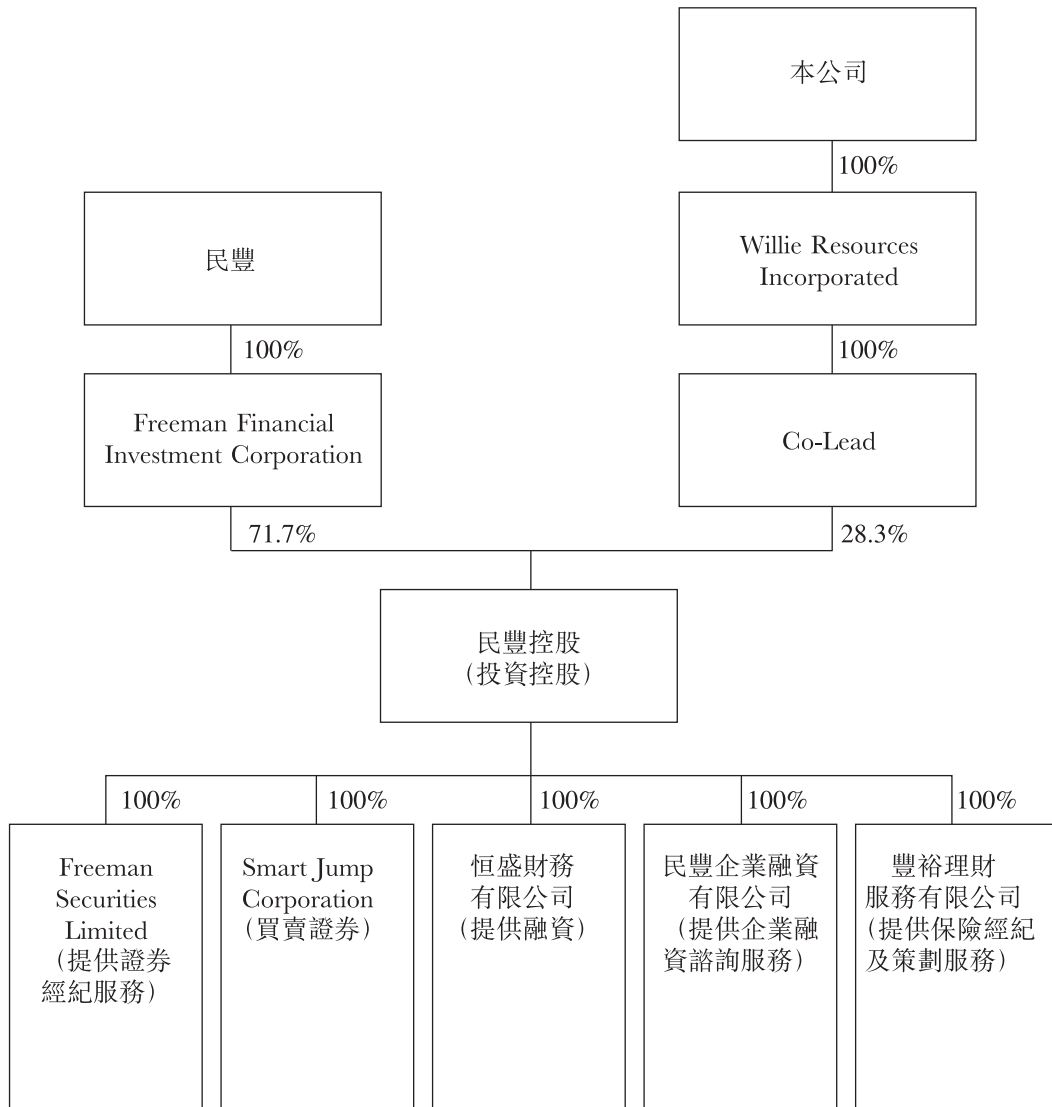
本公司

100%

Willie Resources Incorporated

民豐

100%

100%

Freeman Financial Investment Corporation

Co-Lead

71.7%

28.3%

民豐控股
(投資控股)

100%

100%

100%

100%

100%

Freeman Securities Limited
(提供證券經紀服務)

Smart Jump Corporation
(買賣證券)

恒盛財務有限公司
(提供融資)

民豐企業融資有限公司
(提供企業融資諮詢服務)

豐裕理財服務有限公司
(提供保險經紀及策劃服務)